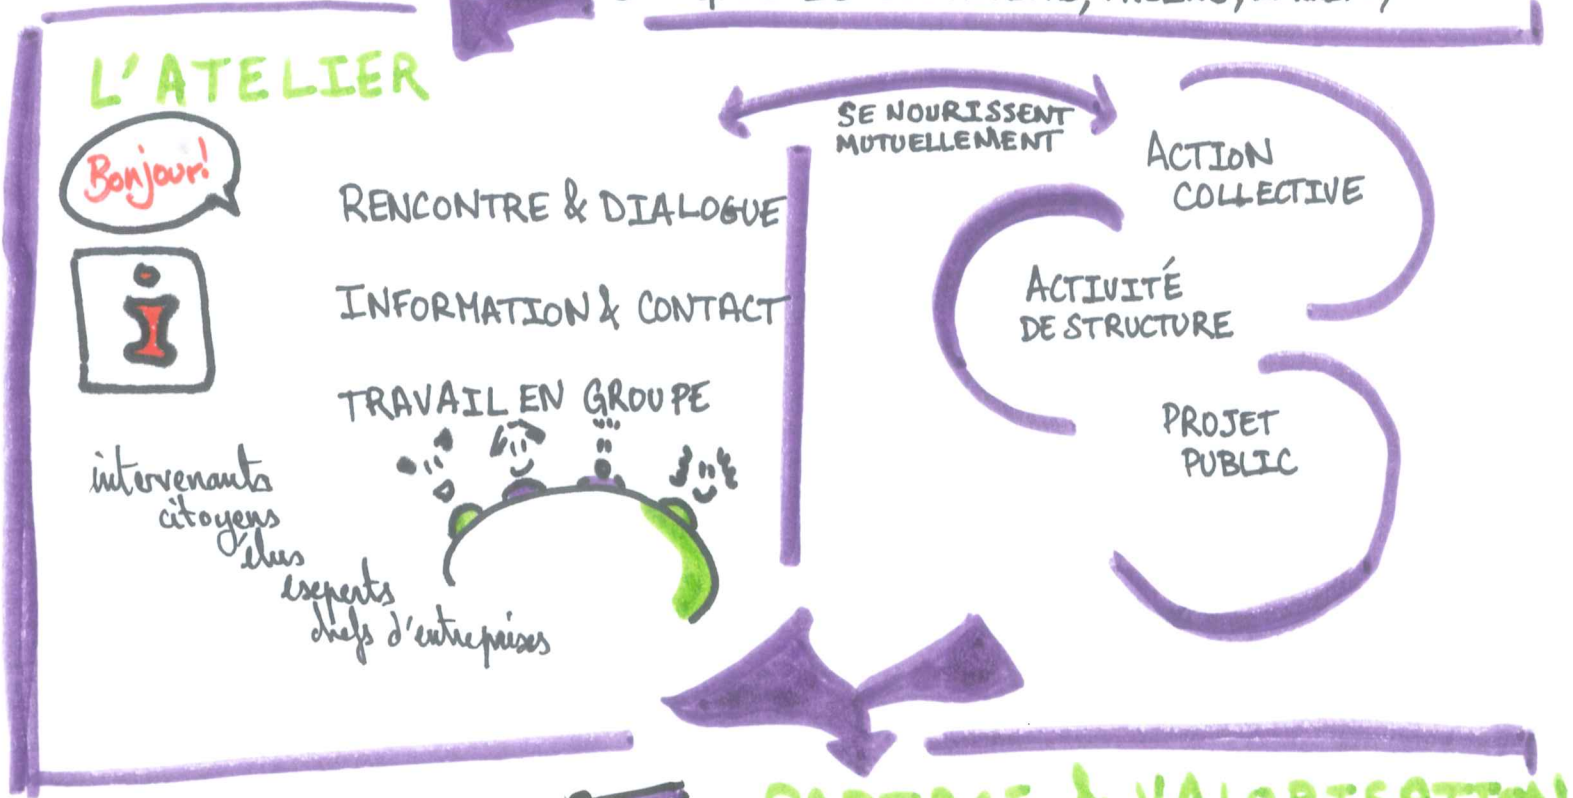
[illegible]

L'ATELIER

Bonjour!

i

RENCONTRE & DIALOGUE

INFORMATION & CONTACT

TRAVAIL EN GROUPE

intervenants
citoyens
élus
experts
chefs d'entreprises

SE NOURISSENT MUTUELLEMENT

ACTION COLLECTIVE

ACTIVITÉ DE STRUCTURE

PROJET PUBLIC

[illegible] & VALORISATION